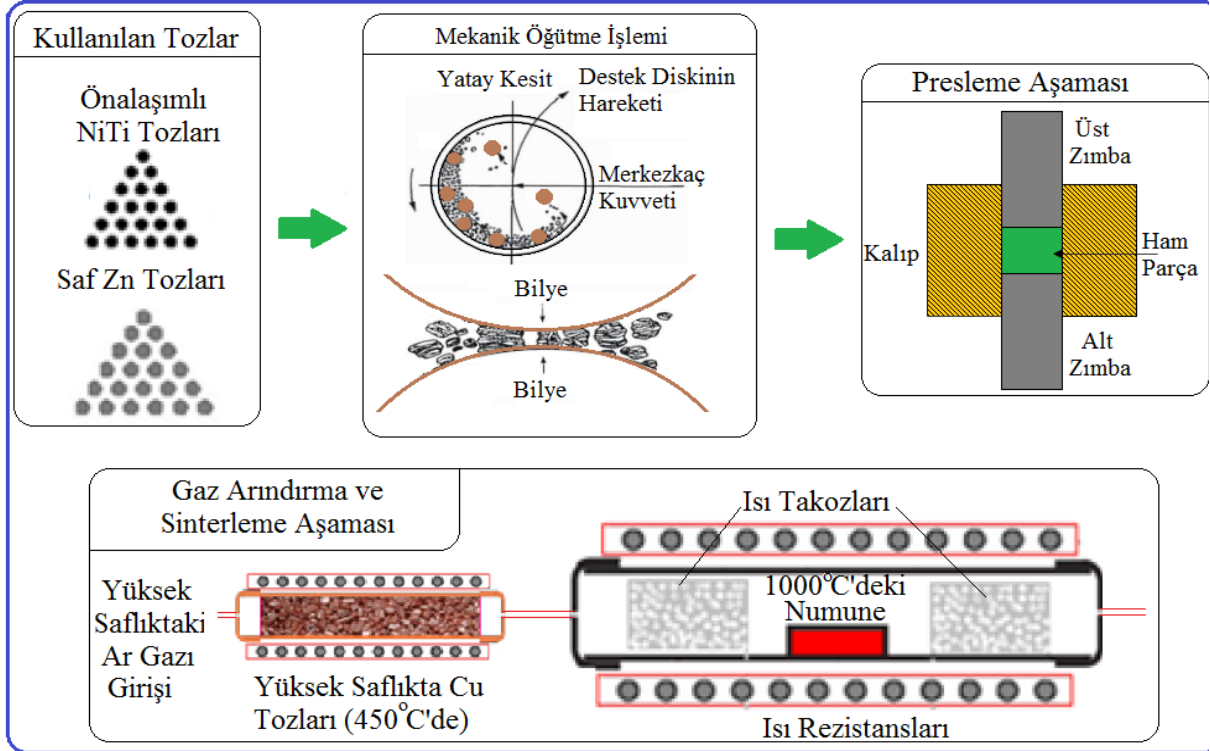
Kullanılan Tozlar

Önalaşımlı NiTi Tozları

Saf Zn Tozları

Mekanik Öğütme İşlemi

Yatay Kesit

Destek Diskinin Hareketi

Merkezkaç Kuvveti

Bilye

Bilye

Presleme Aşaması

Üst Zımba

Kalıp

Ham Parça

Alt Zımba

Gaz Arındırma ve Sinterleme Aşaması

Yüksek Saflıktaki Ar Gazı Girişi

Yüksek Saflıkta Cu Tozları (450$^{o}$C'de)

Isı Takozları

1000$^{o}$C'deki Numune

Isı Rezistansları